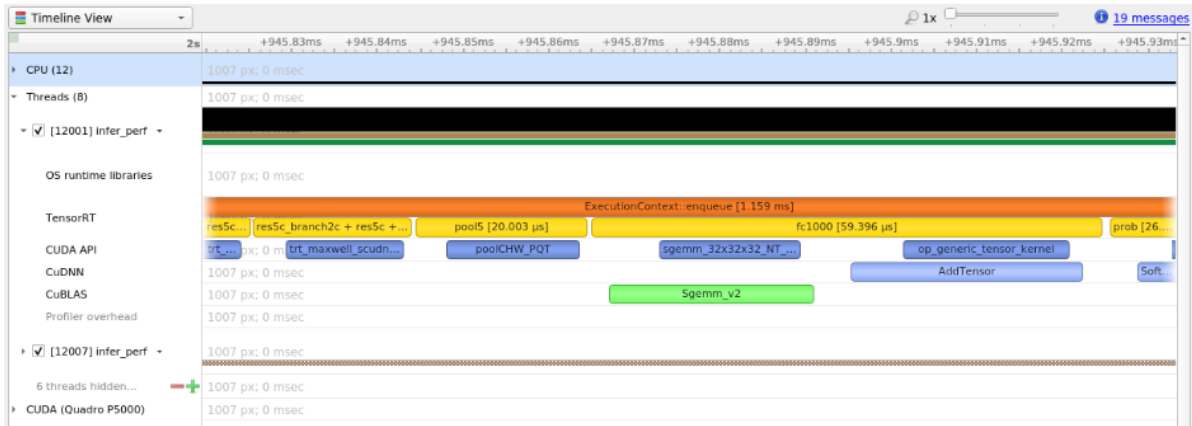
Timeline View

1x

19 messages

2s +945.83ms +945.84ms +945.85ms +945.86ms +945.87ms +945.88ms +945.89ms +945.9ms +945.91ms +945.92ms +945.93ms

CPU (12) 1007 px; 0 msec

Threads (8) 1007 px; 0 msec

[12001] infer_perf

OS runtime libraries 1007 px; 0 msec

TensorRT ExecutionContext::enqueue [1.159 ms]

res5c... res5c_branch2c + res5c +... pool5 [20.003 µs] fc1000 [59.396 µs] prob [26...

CUDA API trt_... px; 0 m trt_maxwell_scudn... poolCHW_PQT sgemm_32x32x32_NT_... op_generic_tensor_kernel

CuDNN 1007 px; 0 msec AddTensor Soft...

CuBLAS 1007 px; 0 msec Sgemm_v2

Profiler overhead 1007 px; 0 msec

[12007] infer_perf 1007 px; 0 msec

6 threads hidden... 1007 px; 0 msec

CUDA (Quadro P5000) 1007 px; 0 msec